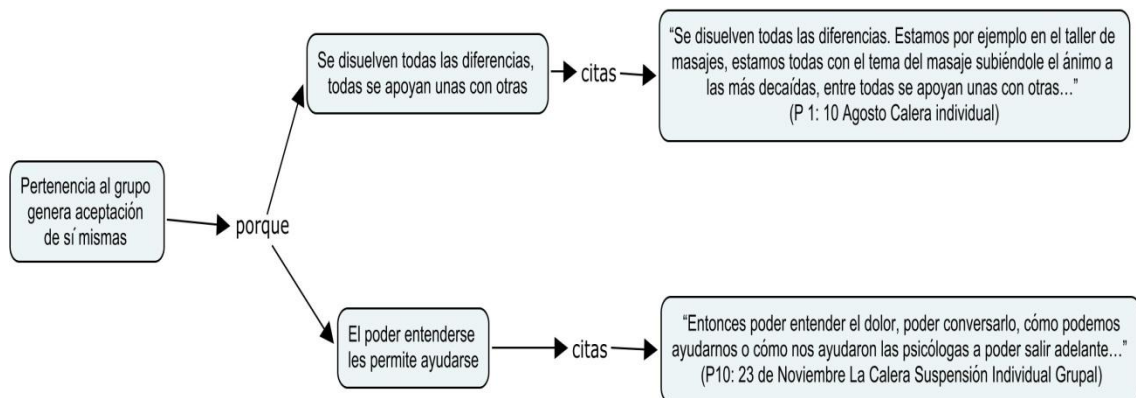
Pertenencia al grupo genera aceptación de sí mismas

porque

Se disuelven todas las diferencias, todas se apoyan unas con otras

citas

"Se disuelven todas las diferencias. Estamos por ejemplo en el taller de masajes, estamos todas con el tema del masaje subiéndole el ánimo a las más decaídas, entre todas se apoyan unas con otras..."
(P 1: 10 Agosto Calera individual)

El poder entenderse les permite ayudarse

citas

"Entonces poder entender el dolor, poder conversarlo, cómo podemos ayudarnos o cómo nos ayudaron las psicólogas a poder salir adelante..."
(P10: 23 de Noviembre La Calera Suspensión Individual Grupal)